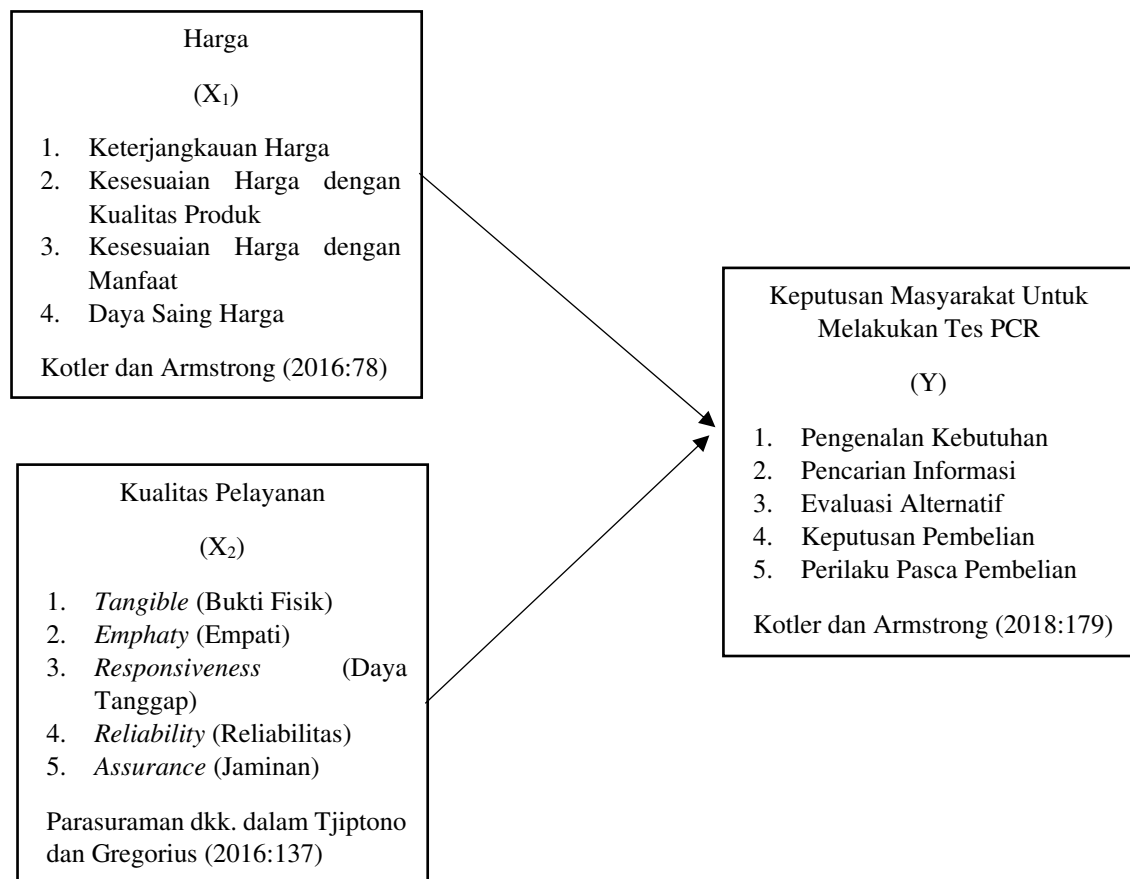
Harga

($X_1$)

1. Keterjangkauan Harga
2. Kesesuaian Harga dengan Kualitas Produk
3. Kesesuaian Harga dengan Manfaat
4. Daya Saing Harga

Kotler dan Armstrong (2016:78)

Kualitas Pelayanan

($X_2$)

1. *Tangible* (Bukti Fisik)
2. *Emphaty* (Empati)
3. *Responsiveness* (Daya Tanggap)
4. *Reliability* (Reliabilitas)
5. *Assurance* (Jaminan)

Parasuraman dkk. dalam Tjiptono dan Gregorius (2016:137)

Keputusan Masyarakat Untuk Melakukan Tes PCR

(Y)

1. Pengenalan Kebutuhan
2. Pencarian Informasi
3. Evaluasi Alternatif
4. Keputusan Pembelian
5. Perilaku Pasca Pembelian

Kotler dan Armstrong (2018:179)